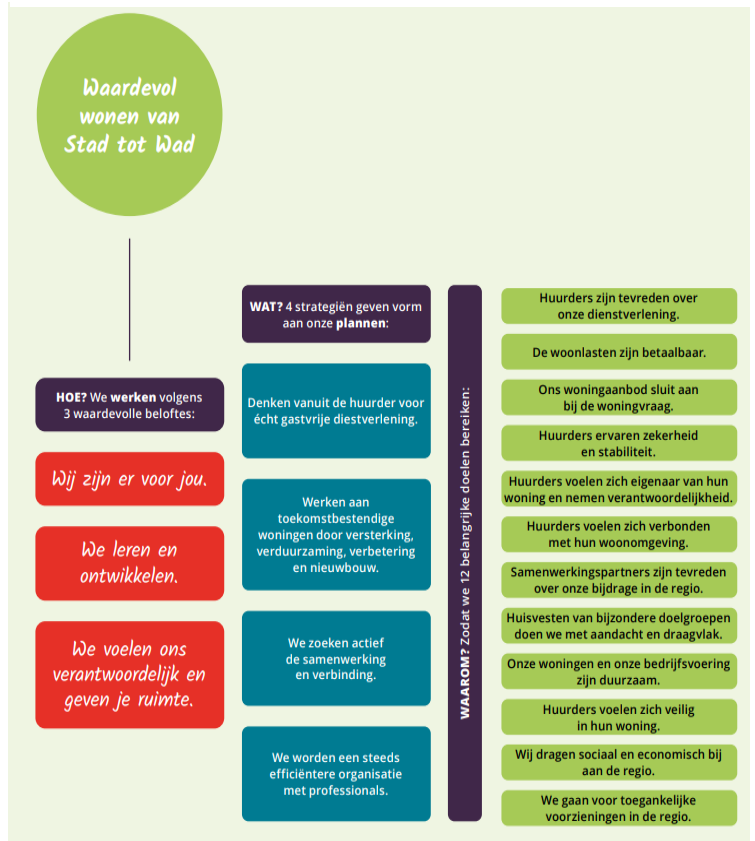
Waardevol wonen van Stad tot Wad

HOE? We werken volgens 3 waardevolle beloftes:

Wij zijn er voor jou.

We leren en ontwikkelen.

We voelen ons verantwoordelijk en geven je ruimte.

WAT? 4 strategiën geven vorm aan onze plannen:

Denken vanuit de huurder voor écht gastvrije diestverlening.

Werken aan toekomstbestendige woningen door versterking, verduurzaming, verbetering en nieuwbouw.

We zoeken actief de samenwerking en verbinding.

We worden een steeds efficiëntere organisatie met professionals.

WAAROM? Zodat we 12 belangrijke doelen bereiken:

Huurders zijn tevreden over onze dienstverlening.

De woonlasten zijn betaalbaar.

Ons woningaanbod sluit aan bij de woningvraag.

Huurders ervaren zekerheid en stabiliteit.

Huurders voelen zich eigenaar van hun woning en nemen verantwoordelijkheid.

Huurders voelen zich verbonden met hun woonomgeving.

Samenwerkingspartners zijn tevreden over onze bijdrage in de regio.

Huisvesten van bijzondere doelgroepen doen we met aandacht en draagvlak.

Onze woningen en onze bedrijfsvoering zijn duurzaam.

Huurders voelen zich veilig in hun woning.

Wij dragen sociaal en economisch bij aan de regio.

We gaan voor toegankelijke voorzieningen in de regio.